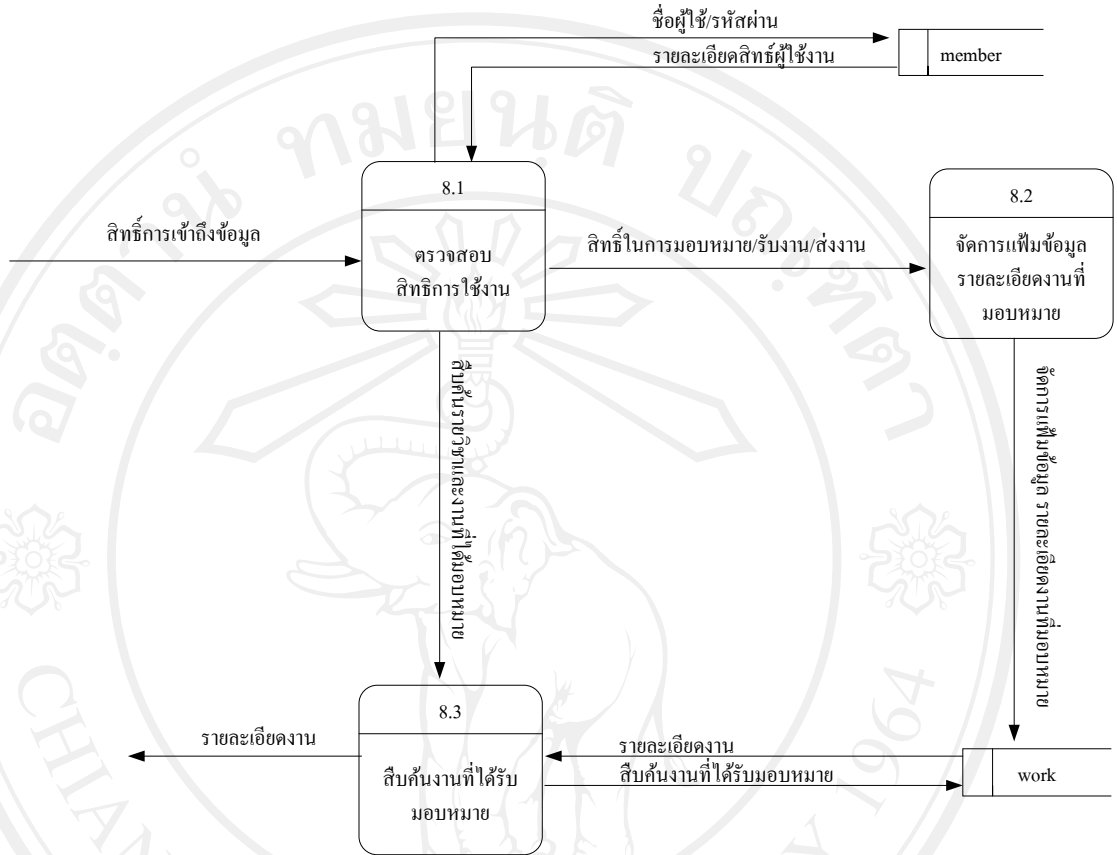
ชื่อผู้ใช้/รหัสผ่าน

รายละเอียดสิทธิ์ผู้ใช้งาน

member

8.1

ตรวจสอบสิทธิการใช้งาน

สิทธิ์การเข้าถึงข้อมูล

สิทธิ์ในการมอบหมาย/รับงาน/ส่งงาน

8.2

จัดการแฟ้มข้อมูลรายละเอียดงานที่มอบหมาย

สืบค้นรายละเอียดงานที่ได้มอบหมาย

จัดการแฟ้มข้อมูล รายละเอียดงานที่มอบหมาย

8.3

สืบค้นงานที่ได้รับมอบหมาย

รายละเอียดงาน

รายละเอียดงาน

สืบค้นงานที่ได้รับมอบหมาย

work